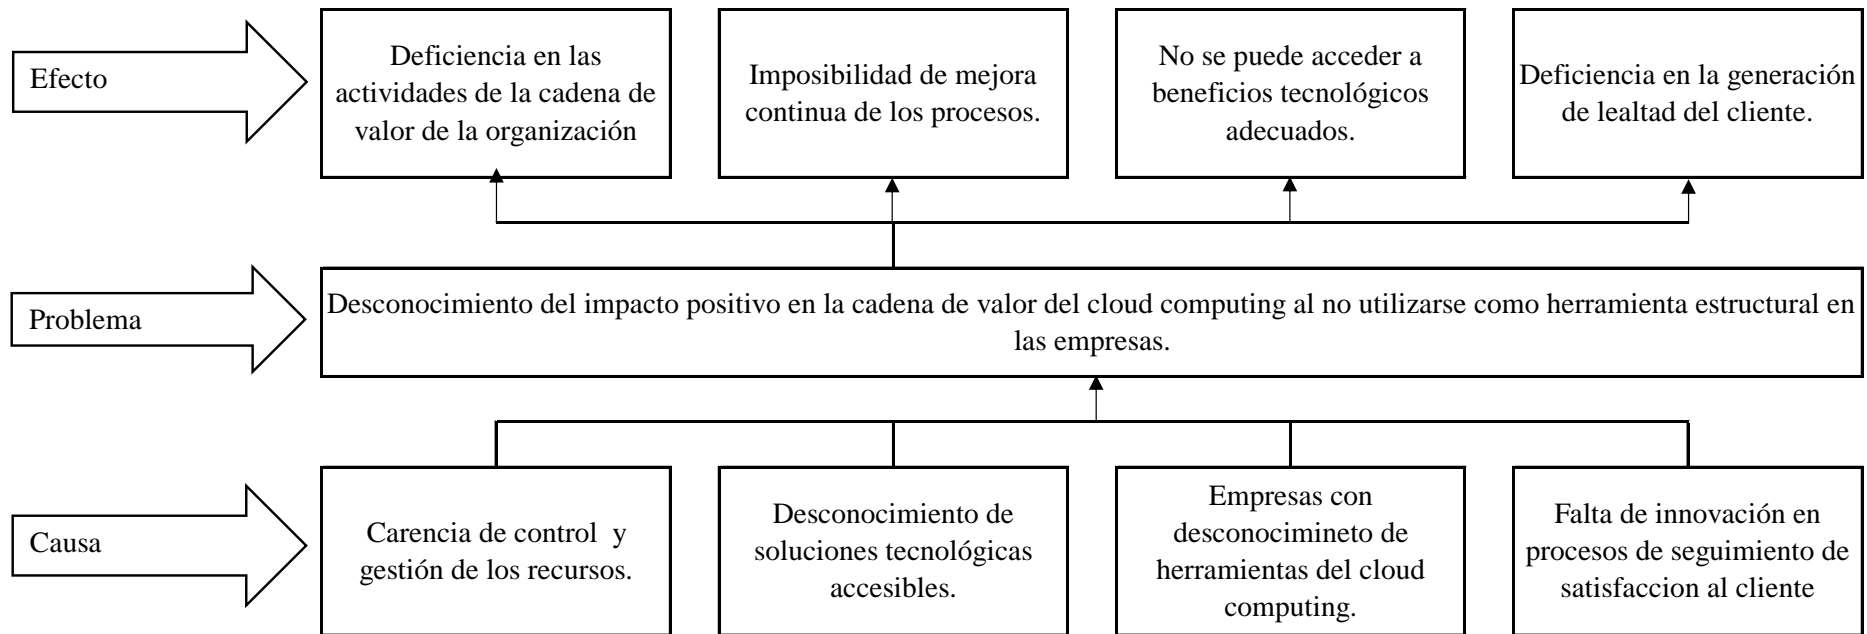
Efecto

Deficiencia en las actividades de la cadena de valor de la organización

Imposibilidad de mejora continua de los procesos.

No se puede acceder a beneficios tecnológicos adecuados.

Deficiencia en la generación de lealtad del cliente.

Problema

Desconocimiento del impacto positivo en la cadena de valor del cloud computing al no utilizarse como herramienta estructural en las empresas.

Causa

Carencia de control y gestión de los recursos.

Desconocimiento de soluciones tecnológicas accesibles.

Empresas con desconocimineto de herramientas del cloud computing.

Falta de innovación en procesos de seguimiento de satisfaccion al cliente